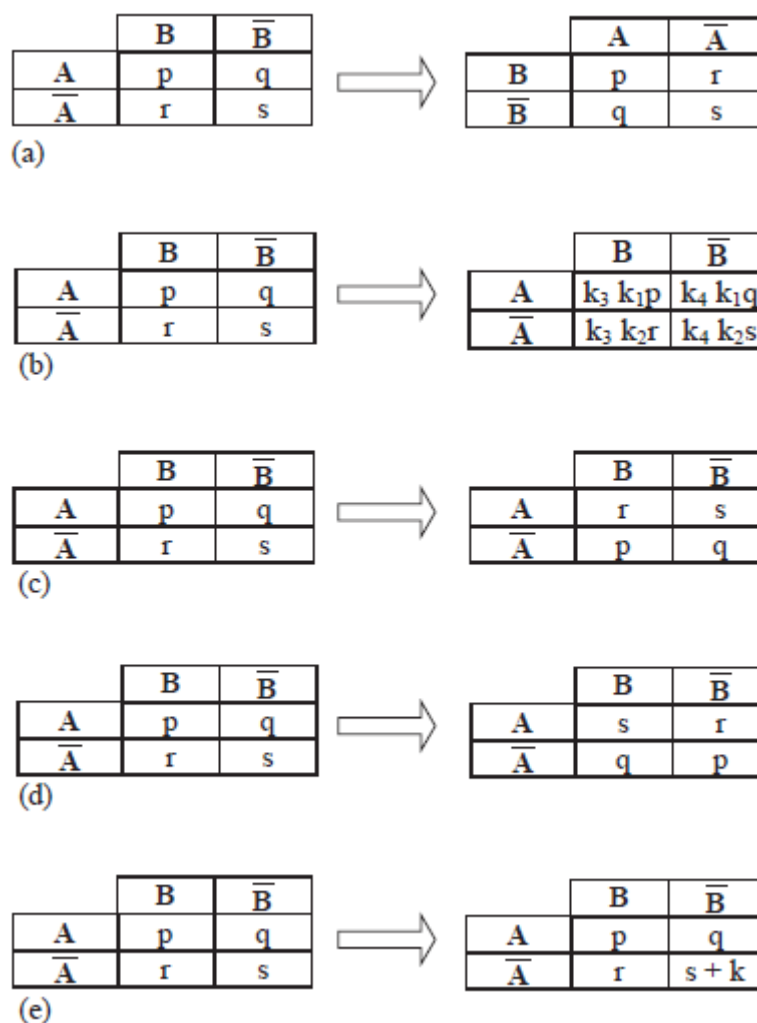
| | B | $\overline{B}$ |
|---|---|---|
| A | p | q |
| $\overline{A}$ | r | s |

| | A | $\overline{A}$ |
|---|---|---|
| B | p | r |
| $\overline{B}$ | q | s |

(a)

| | B | $\overline{B}$ |
|---|---|---|
| A | p | q |
| $\overline{A}$ | r | s |

| | B | $\overline{B}$ |
|---|---|---|
| A | $k_3$ $k_1$p | $k_4$ $k_1$q |
| $\overline{A}$ | $k_3$ $k_2$r | $k_4$ $k_2$s |

(b)

| | B | $\overline{B}$ |
|---|---|---|
| A | p | q |
| $\overline{A}$ | r | s |

| | B | $\overline{B}$ |
|---|---|---|
| A | r | s |
| $\overline{A}$ | p | q |

(c)

| | B | $\overline{B}$ |
|---|---|---|
| A | p | q |
| $\overline{A}$ | r | s |

| | B | $\overline{B}$ |
|---|---|---|
| A | s | r |
| $\overline{A}$ | q | p |

(d)

| | B | $\overline{B}$ |
|---|---|---|
| A | p | q |
| $\overline{A}$ | r | s |

| | B | $\overline{B}$ |
|---|---|---|
| A | p | q |
| $\overline{A}$ | r | s + k |

(e)